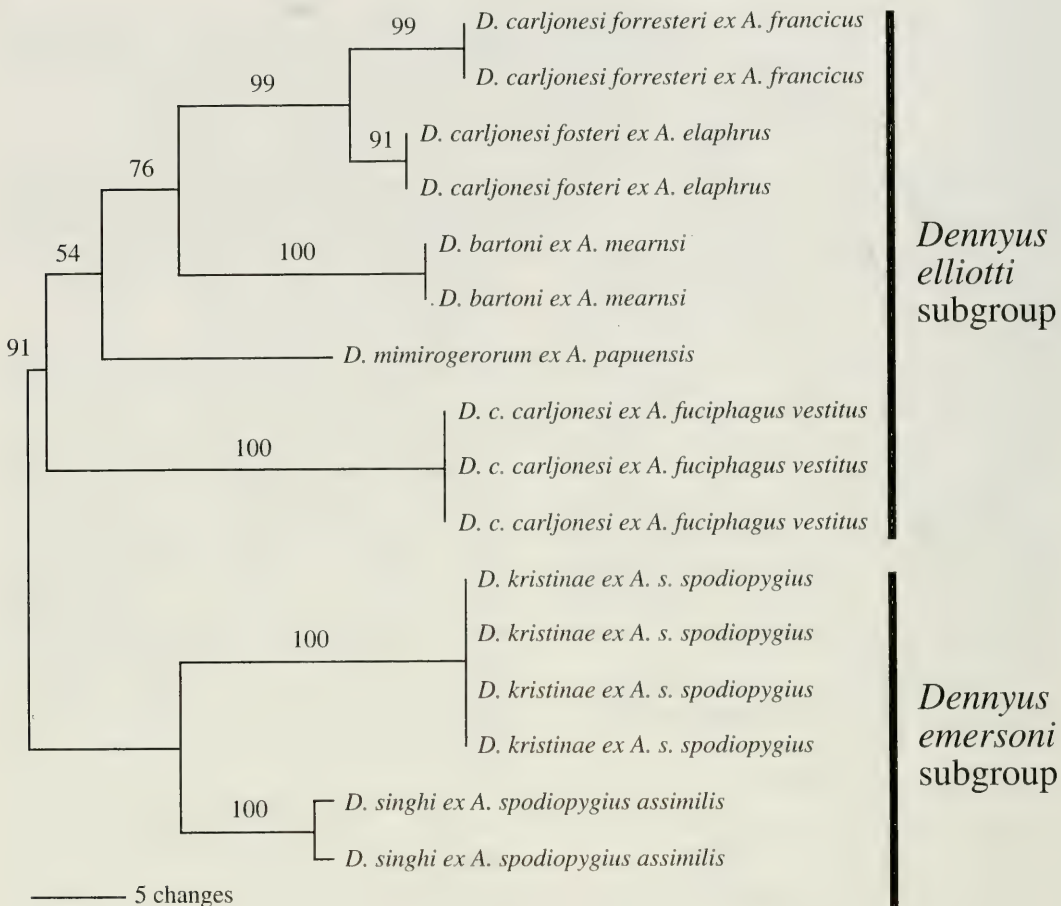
99
D. carljonesi forresteri ex A. francicus
D. carljonesi forresteri ex A. francicus
99
91
D. carljonesi fosteri ex A. elaphrus
D. carljonesi fosteri ex A. elaphrus
76
100
D. bartoni ex A. mearnsi
D. bartoni ex A. mearnsi
54
91
D. mimirogerorum ex A. papuensis
D. c. carljonesi ex A. fuciphagus vestitus
100
D. c. carljonesi ex A. fuciphagus vestitus
D. c. carljonesi ex A. fuciphagus vestitus

Dennyus elliotti subgroup

D. kristinae ex A. s. spodiopygius
100
D. kristinae ex A. s. spodiopygius
D. kristinae ex A. s. spodiopygius
D. kristinae ex A. s. spodiopygius
100
D. singhi ex A. spodiopygius assimilis
D. singhi ex A. spodiopygius assimilis

Dennyus emersoni subgroup

5 changes